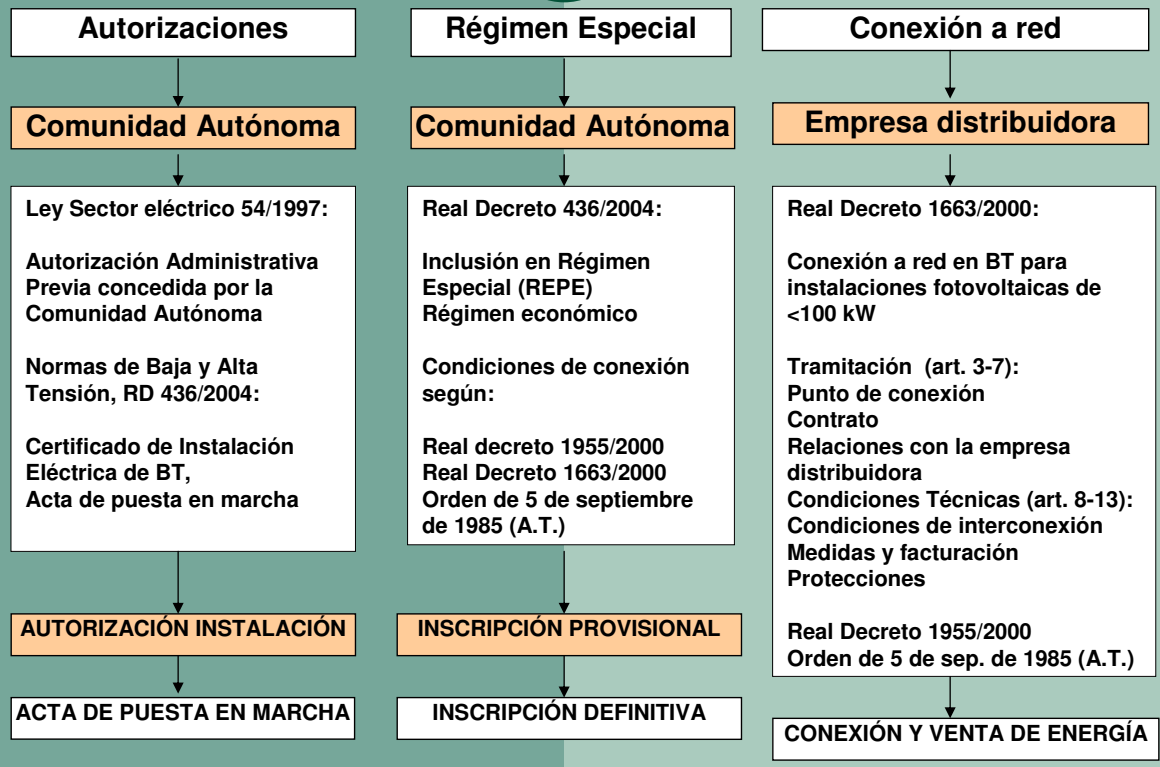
Autorizaciones

Comunidad Autónoma

Ley Sector eléctrico 54/1997:

Autorización Administrativa Previa concedida por la Comunidad Autónoma

Normas de Baja y Alta Tensión, RD 436/2004:

Certificado de Instalación Eléctrica de BT, Acta de puesta en marcha

AUTORIZACIÓN INSTALACIÓN

ACTA DE PUESTA EN MARCHA

Régimen Especial

Comunidad Autónoma

Real Decreto 436/2004:

Inclusión en Régimen Especial (REPE)
Régimen económico

Condiciones de conexión según:

Real decreto 1955/2000
Real Decreto 1663/2000
Orden de 5 de septiembre de 1985 (A.T.)

INSCRIPCIÓN PROVISIONAL

INSCRIPCIÓN DEFINITIVA

Conexión a red

Empresa distribuidora

Real Decreto 1663/2000:

Conexión a red en BT para instalaciones fotovoltaicas de <100 kW

Tramitación (art. 3-7):
Punto de conexión
Contrato
Relaciones con la empresa distribuidora
Condiciones Técnicas (art. 8-13):
Condiciones de interconexión
Medidas y facturación
Protecciones

Real Decreto 1955/2000
Orden de 5 de sep. de 1985 (A.T.)

CONEXIÓN Y VENTA DE ENERGÍA